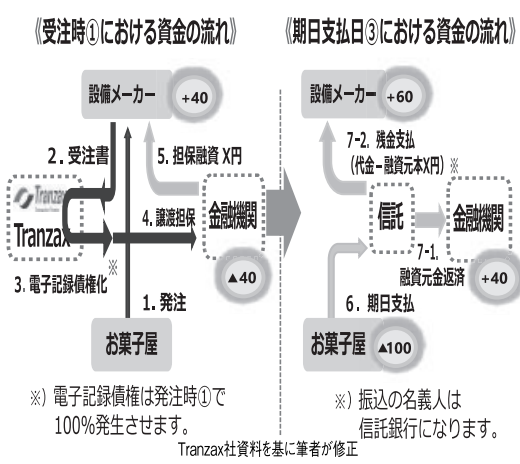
《受注時①における資金の流れ》

設備メーカー +40

2. 受注書

5. 担保融資 X円

Tranzax

Tranzax

4. 譲渡担保

金融機関

▲40

3. 電子記録債権化 ※

1. 発注

お菓子屋

※）電子記録債権は発注時①で100%発生させます。

《期日支払日③における資金の流れ》

設備メーカー +60

7-2. 残金支払（代金－融資元本X円）※

信託

金融機関

7-1. 融資元金返済

+40

6. 期日支払

お菓子屋 ▲100

※）振込の名義人は信託銀行になります。

Tranzax社資料を基に筆者が修正